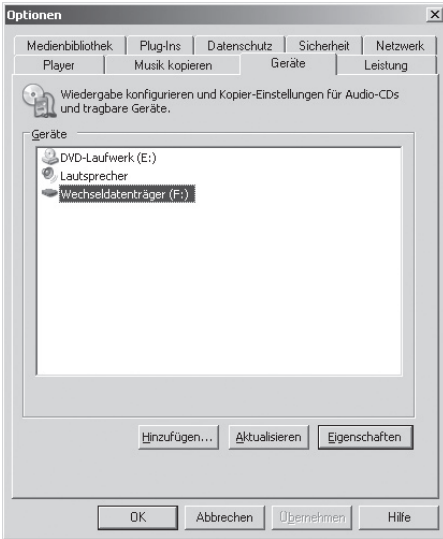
Optionen

Medienbibliothek | Plug-Ins | Datenschutz | Sicherheit | Netzwerk
Player | Musik kopieren | Geräte | Leistung

Wiedergabe konfigurieren und Kopier-Einstellungen für Audio-CDs und tragbare Geräte.

Geräte

DVD-Laufwerk (E:)
Lautsprecher
Wechseldatenträger (F:)

Hinzufügen... | Aktualisieren | Eigenschaften

OK | Abbrechen | Übernehmen | Hilfe